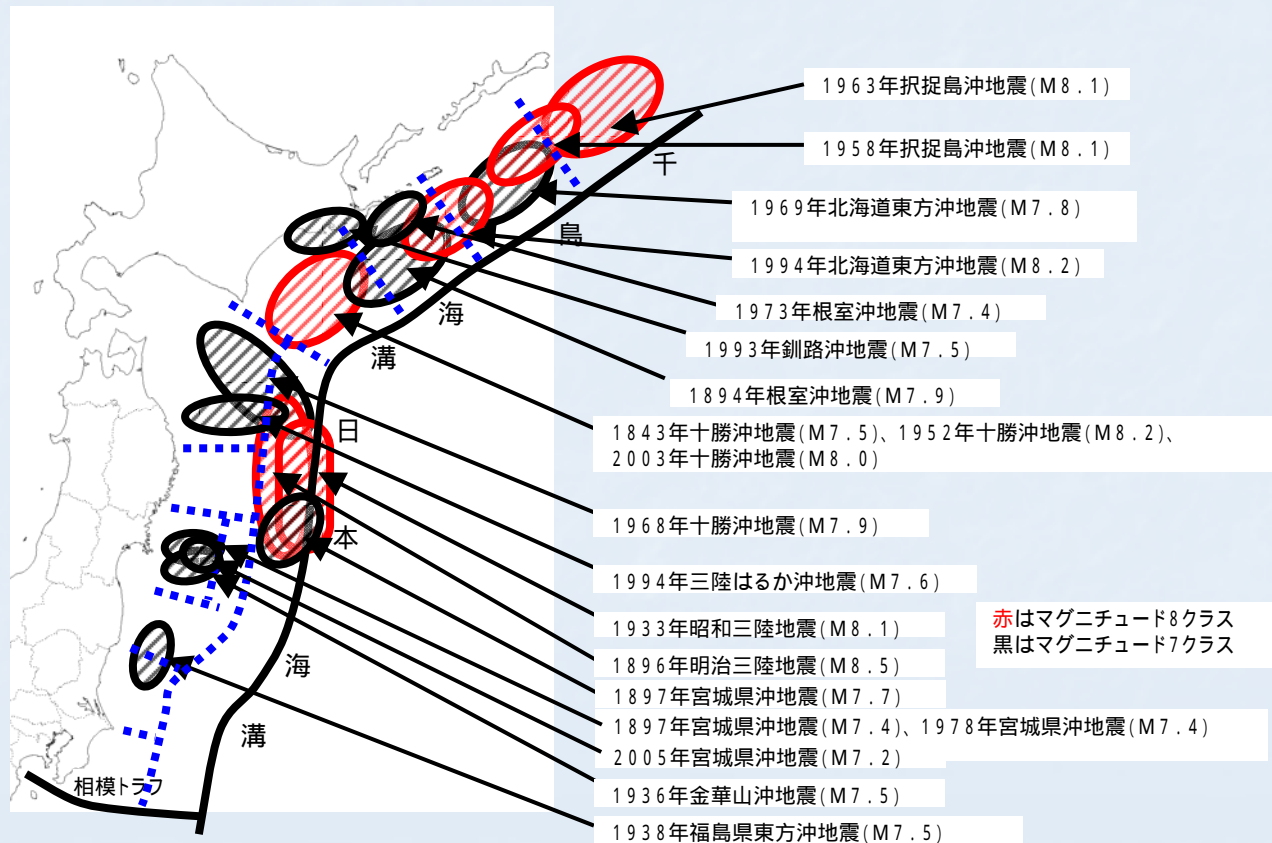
1963年択捉島沖地震(M8.1)

1958年択捉島沖地震(M8.1)

1969年北海道東方沖地震(M7.8)

1994年北海道東方沖地震(M8.2)

1973年根室沖地震(M7.4)

1993年釧路沖地震(M7.5)

1894年根室沖地震(M7.9)

1843年十勝沖地震(M7.5)、1952年十勝沖地震(M8.2)、2003年十勝沖地震(M8.0)

1968年十勝沖地震(M7.9)

1994年三陸はるか沖地震(M7.6)

1933年昭和三陸地震(M8.1)

1896年明治三陸地震(M8.5)

1897年宮城県沖地震(M7.7)

1897年宮城県沖地震(M7.4)、1978年宮城県沖地震(M7.4)

2005年宮城県沖地震(M7.2)

1936年金華山沖地震(M7.5)

1938年福島県東方沖地震(M7.5)

千
島
海
溝

日
本
海
溝

相模トラフ

赤はマグニチュード8クラス
黒はマグニチュード7クラス